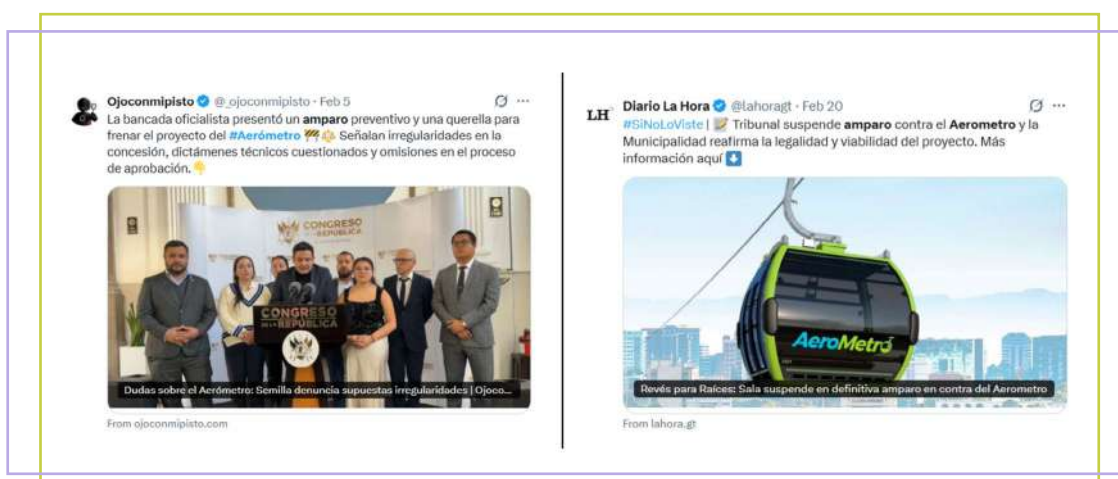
Ojoconmipisto @_ojoconmipisto · Feb 5

La bancada oficialista presentó un amparo preventivo y una querella para frenar el proyecto del #Aerómetro 🚧⚠️ Señalan irregularidades en la concesión, dictámenes técnicos cuestionados y omisiones en el proceso de aprobación. 👇

CONGRESO DE LA REPÚBLICA

CONGRESO DE LA REPÚBLICA

Dudas sobre el Aerómetro: Semilla denuncia supuestas irregularidades | Ojoco...

From ojoconmipisto.com

LH Diario La Hora @lahoragt · Feb 20

#SiNoLoViste | 📝 Tribunal suspende amparo contra el Aerometro y la Municipalidad reafirma la legalidad y viabilidad del proyecto. Más información aquí ⬇️

AeroMetro

Revés para Raíces: Sala suspende en definitiva amparo en contra del Aerometro

From lahora.gt